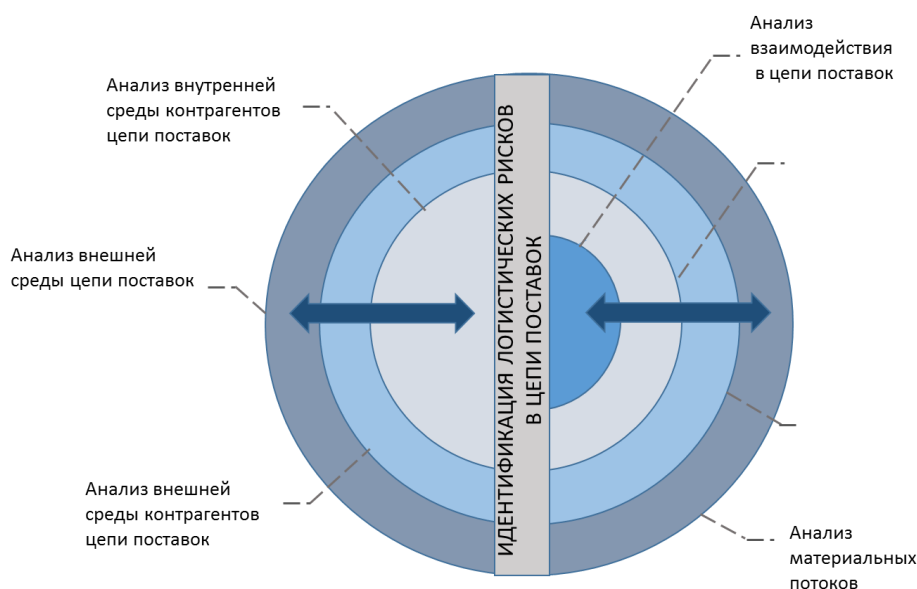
Анализ взаимодействия в цепи поставок

Анализ внутренней среды контрагентов цепи поставок

Анализ внешней среды цепи поставок

ИДЕНТИФИКАЦИЯ ЛОГИСТИЧЕСКИХ РИСКОВ В ЦЕПИ ПОСТАВОК

Анализ внешней среды контрагентов цепи поставок

Анализ материальных потоков